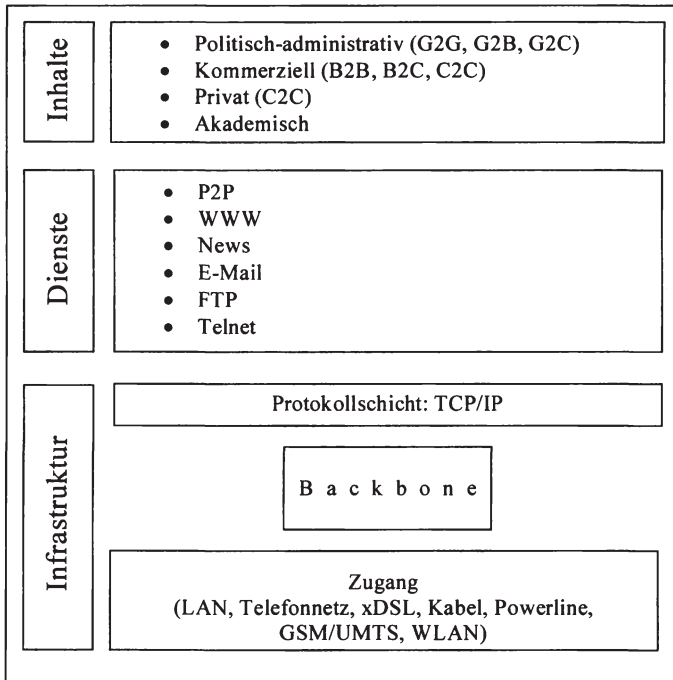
Inhalte

- Politisch-administrativ (G2G, G2B, G2C)
- Kommerziell (B2B, B2C, C2C)
- Privat (C2C)
- Akademisch

Dienste

- P2P
- WWW
- News
- E-Mail
- FTP
- Telnet

Infrastruktur

Protokollschicht: TCP/IP

B a c k b o n e

Zugang
(LAN, Telefonnetz, xDSL, Kabel, Powerline, GSM/UMTS, WLAN)